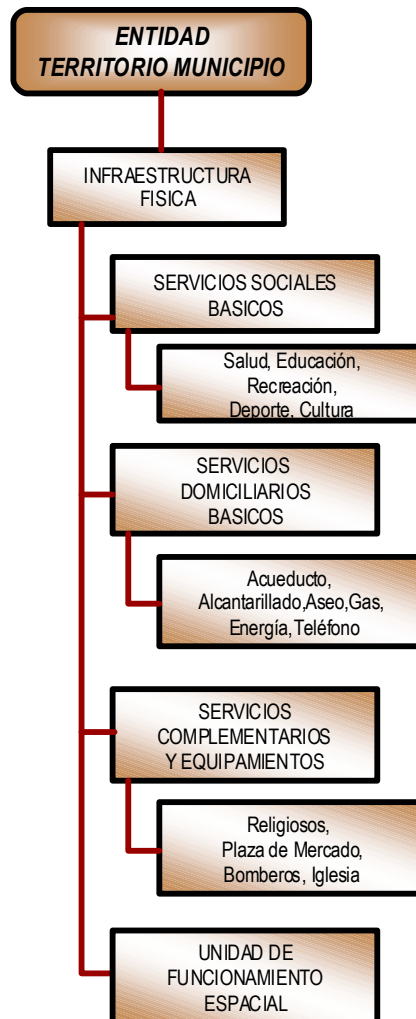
ENTIDAD
TERRITORIO MUNICIPIO

INFRAESTRUCTURA
FISICA

SERVICIOS SOCIALES
BASICOS

Salud, Educación,
Recreación,
Deporte, Cultura

SERVICIOS
DOMICILIARIOS
BASICOS

Acueducto,
Alcantarillado,Aseo,Gas,
Energía,Teléfono

SERVICIOS
COMPLEMENTARIOS
Y EQUIPAMIENTOS

Religiosos,
Plaza de Mercado,
Bomberos, Iglesia

UNIDAD DE
FUNCIONAMIENTO
ESPACIAL